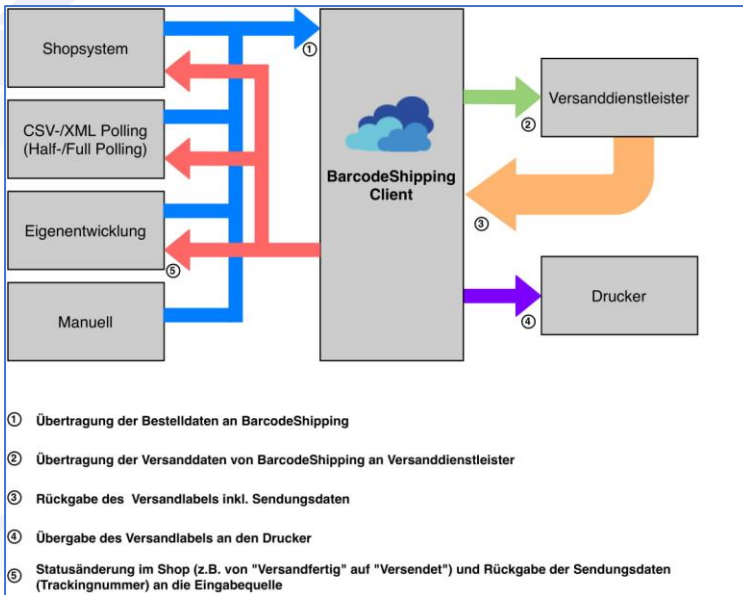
Shopsystem

CSV-/XML Polling (Half-/Full Polling)

Eigenentwicklung

Manuell

①

BarcodeShipping Client

Versanddienstleister

②

③

Drucker

④

⑤

① Übertragung der Bestelldaten an BarcodeShipping

② Übertragung der Versanddaten von BarcodeShipping an Versanddienstleister

③ Rückgabe des Versandlabels inkl. Sendungsdaten

④ Übergabe des Versandlabels an den Drucker

⑤ Statusänderung im Shop (z.B. von "Versandfertig" auf "Versendet") und Rückgabe der Sendungsdaten (Trackingnummer) an die Eingabequelle